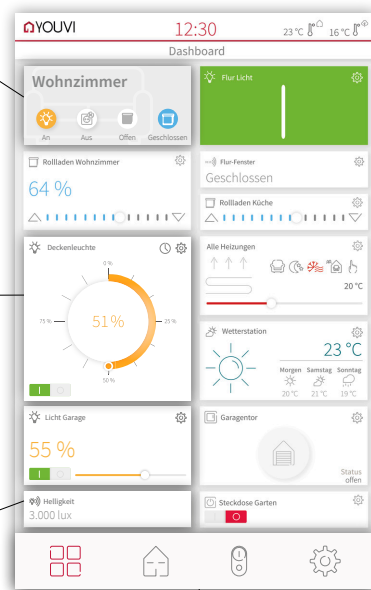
YOUVI
12:30
23 °C 16 °C
Dashboard

Wohnzimmer
An Aus Offen Geschlossen

Flur Licht

Rollladen Wohnzimmer
64 %

Flur-Fenster
Geschlossen

Rollladen Küche

Deckenleuchte
0 %
75 %
51 %
25 %
50 %

Alle Heizungen
20 °C

Wetterstation
23 °C
Morgen Samstag Sonntag
20 °C 21 °C 19 °C

Licht Garage
55 %

Garagentor
Status
offen

Helligkeit
3.000 lux

Steckdose Garten